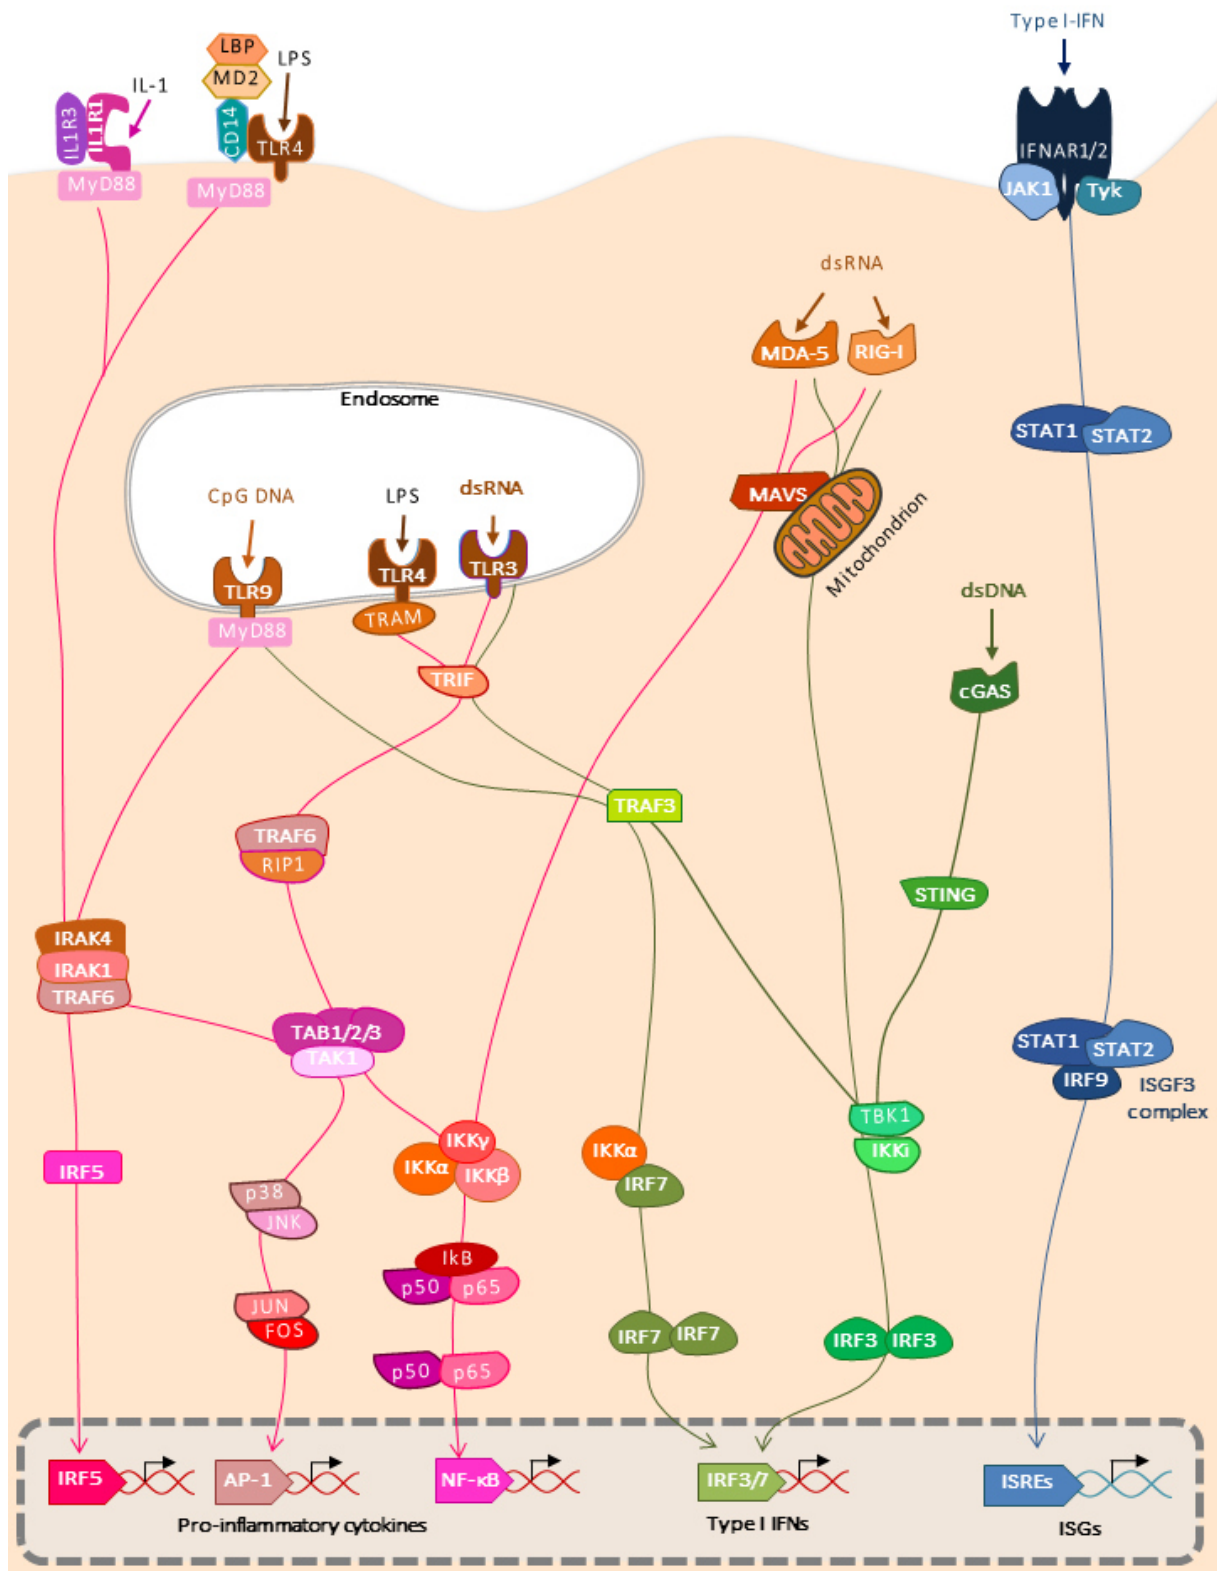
Type I-IFN

LBP
MD2
LPS
IL-1
IL1R3
IL1R1
CD14
TLR4
MyD88
MyD88

IFNAR1/2
JAK1
Tyk

dsRNA
MDA-5
RIG-I

Endosome
CpG DNA
LPS
dsRNA
TLR9
TLR4
TLR3
TRAM
MyD88
TRIF

MAVS
Mitochondrion

STAT1
STAT2

dsDNA
cGAS

TRAF3

TRAF6
RIP1

STING

IRAK4
IRAK1
TRAF6

TAB1/2/3
TAK1

STAT1
STAT2
IRF9
ISGF3 complex

TBK1
IKKi

IRF5

IKKγ
IKKα
IKKβ

IKKα
IRF7

p38
JNK

IkB
p50
p65

JUN
FOS

p50
p65

IRF7
IRF7

IRF3
IRF3

IRF5
AP-1
NF-κB
IRF3/7
ISREs

Pro-inflammatory cytokines
Type I IFNs
ISGs